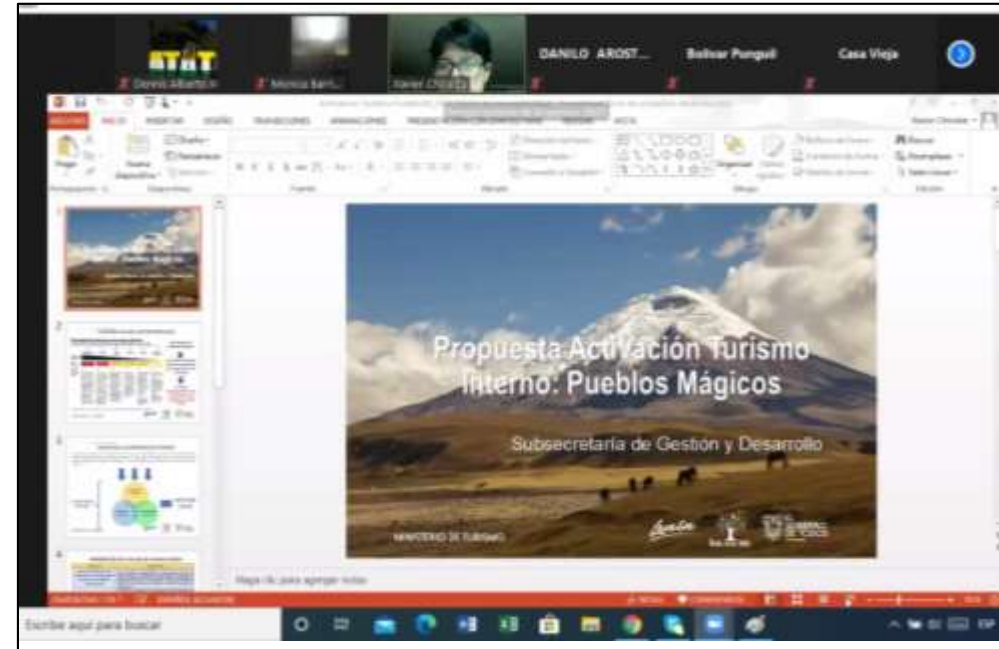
Dennis Albertich
Monica Barr...
Xavier Chicaiza
DANILO AROST...
Bolivar Punguil
Casa Vieja

ARCHIVO INICIO INSERTAR DISEÑO TRANSICIONES ANIMACIONES PRESENTACIÓN CON DIAPOSITIVAS REVISAR VISTA

Propuesta Activación Turismo Interno: Pueblos Mágicos

Subsecretaría de Gestión y Desarrollo

MINISTERIO DE TURISMO

Haga clic para agregar notas

Escribe aquí para buscar